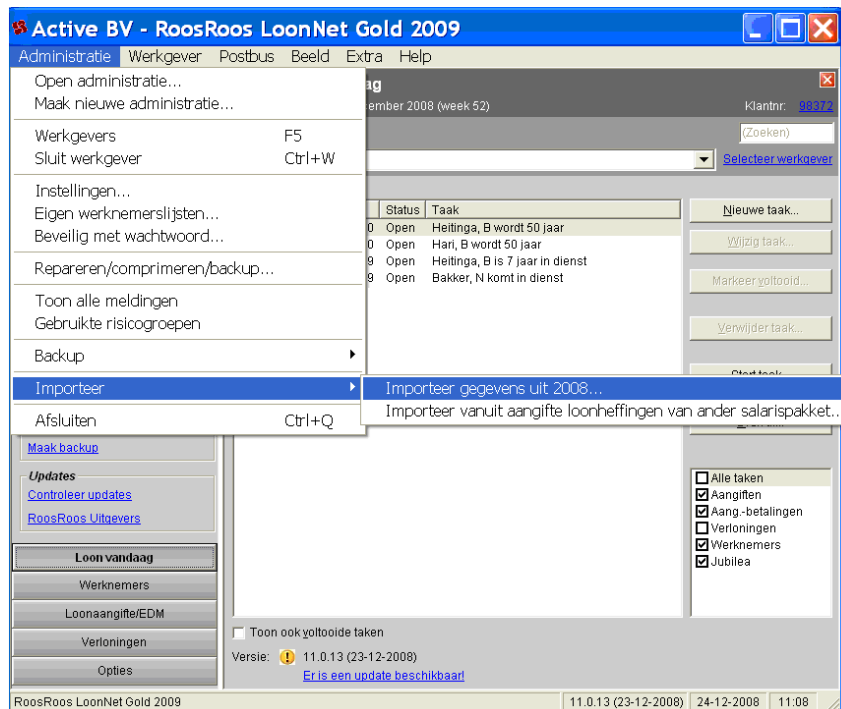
Active BV - RoosRoos LoonNet Gold 2009

Administratie Werkgever Postbus Beeld Extra Help

Open administratie...
Maak nieuwe administratie...

Werkgevers F5
Sluit werkgever Ctrl+W

Instellingen...
Eigen werknemerslijsten...
Beveilig met wachtwoord...

Repareren/comprimeren/backup...

Toon alle meldingen
Gebruikte risicogroepen

Backup

Importeer

Afsluiten Ctrl+Q

Importeer gegevens uit 2008...
Importeer vanuit aangifte loonheffingen van ander salarispakket...

ag
ember 2008 (week 52)

Klantnr: 98372

(Zoeken)

Selecteer werkgever

| | Status | Taak |
|---|---|---|
| 0 | Open | Heitinga, B wordt 50 jaar |
| 0 | Open | Hari, B wordt 50 jaar |
| 9 | Open | Heitinga, B is 7 jaar in dienst |
| 9 | Open | Bakker, N komt in dienst |

Nieuwe taak...
Wijzig taak...
Markeer voltooid...
Verwijder taak...
Start taak

Maak backup

Updates
Controleer updates
RoosRoos Uitgevers

Alle taken
Aangiften
Aang.-betalingen
Verloningen
Werknemers
Jubilea

Loon vandaag
Werknemers
Loonaangifte/EDM
Verloningen
Opties

Toon ook voltooide taken

Versie: 11.0.13 (23-12-2008)
Er is een update beschikbaar!

RoosRoos LoonNet Gold 2009 | 11.0.13 (23-12-2008) | 24-12-2008 | 11:08